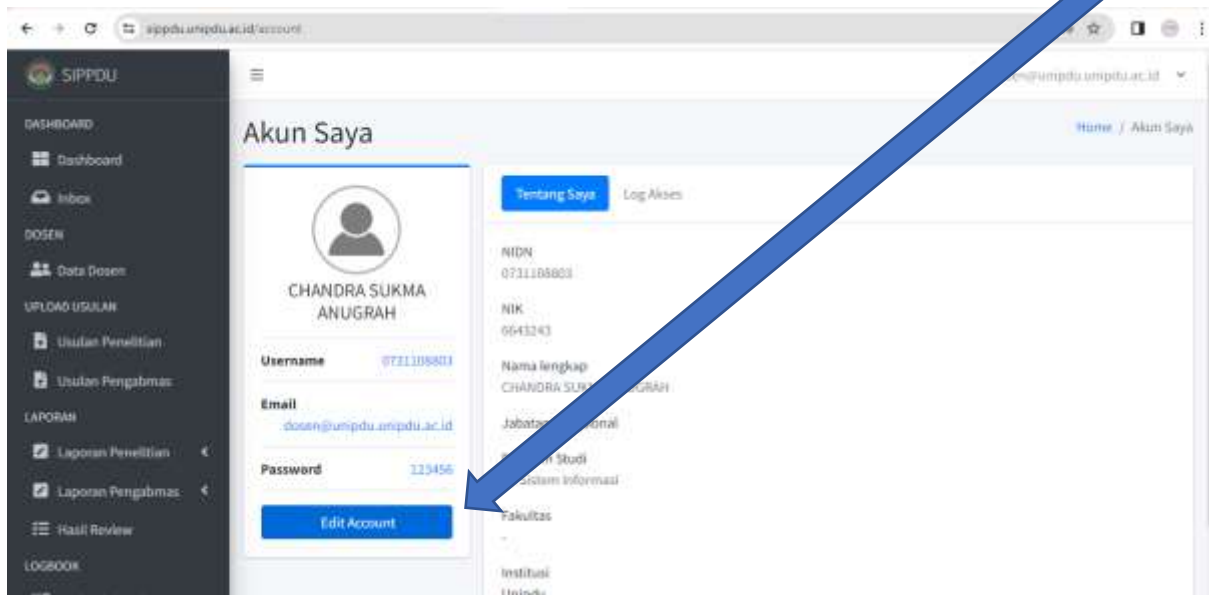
sippdu.unipdu.ac.id/account

SIPPDU

DASHBOARD
Dashboard
Inbox
DOSEN
Data Dosen
UPLOAD USULAN
Usulan Penelitian
Usulan Pengabmas
LAPORAN
Laporan Penelitian
Laporan Pengabmas
Hasil Review
LOGBOOK

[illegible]@umpdu.unipdu.ac.id

Akun Saya

Home / Akun Saya

CHANDRA SUKMA ANUGRAH

Username 0731108803

Email dosen@umpdu.unipdu.ac.id

Password 123456

Edit Account

Tentang Saya Log Akses

NIDN
0731108803

NIK
0643243

Nama lengkap
CHANDRA SUK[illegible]GRAH

Jabata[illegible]onal

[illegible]n Studi
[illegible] Sistem Informasi

Fakultas
-

Institusi
Unipdu